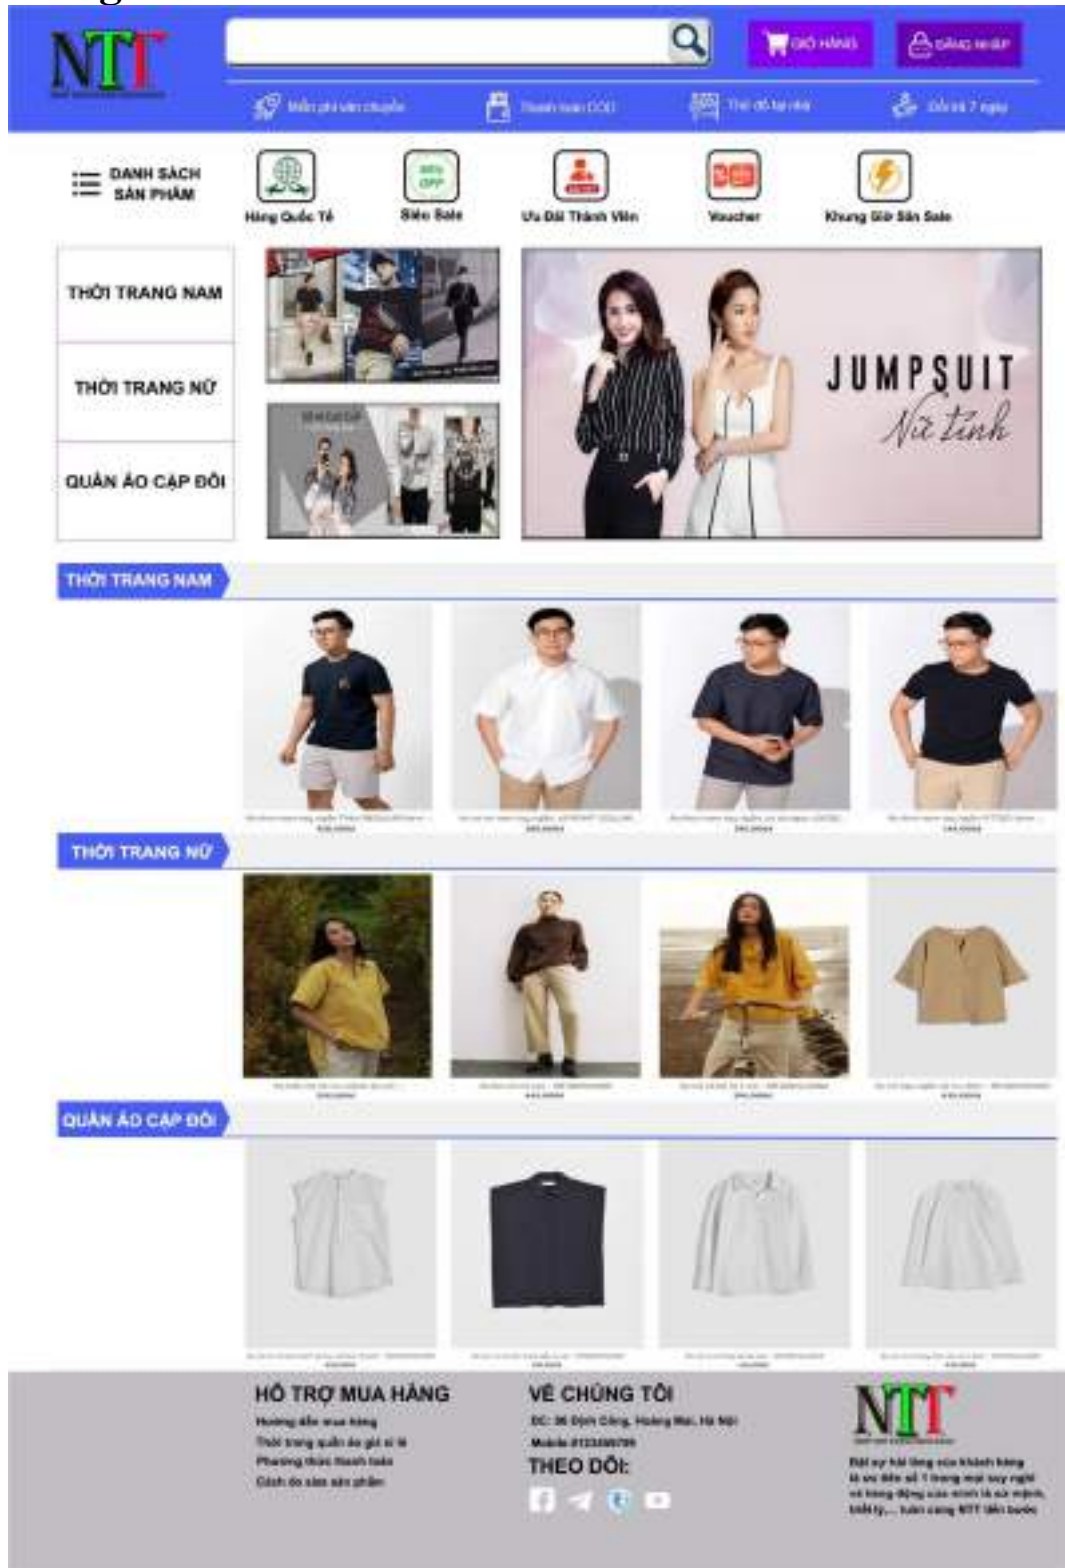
NTT

GIỎ HÀNG

ĐĂNG NHẬP

Miễn phí vận chuyển

Thanh toán COD

Thử đồ tại nhà

Đổi trả 7 ngày

DANH SÁCH SẢN PHẨM

Hàng Quốc Tế

Siêu Sale

Ưu Đãi Thành Viên

Voucher

Khung Giờ Săn Sale

THỜI TRANG NAM

THỜI TRANG NỮ

QUẦN ÁO CẶP ĐÔI

JUMPSUIT
Nữ tính

THỜI TRANG NAM

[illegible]

THỜI TRANG NỮ

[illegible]

QUẦN ÁO CẶP ĐÔI

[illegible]

HỖ TRỢ MUA HÀNG

Hướng dẫn mua hàng
Thời trang quần áo giá sỉ lẻ
Phương thức thanh toán
Cách đo size sản phẩm

VỀ CHÚNG TÔI

ĐC: 36 Định Công, Hoàng Mai, Hà Nội
Mobile 0123456789

THEO DÕI:

NTT

Đặt sự hài lòng của khách hàng là ưu tiên số 1 trong mọi suy nghĩ và hành động của mình là sứ mệnh, triết lý,... luôn cùng NTT tiến bước